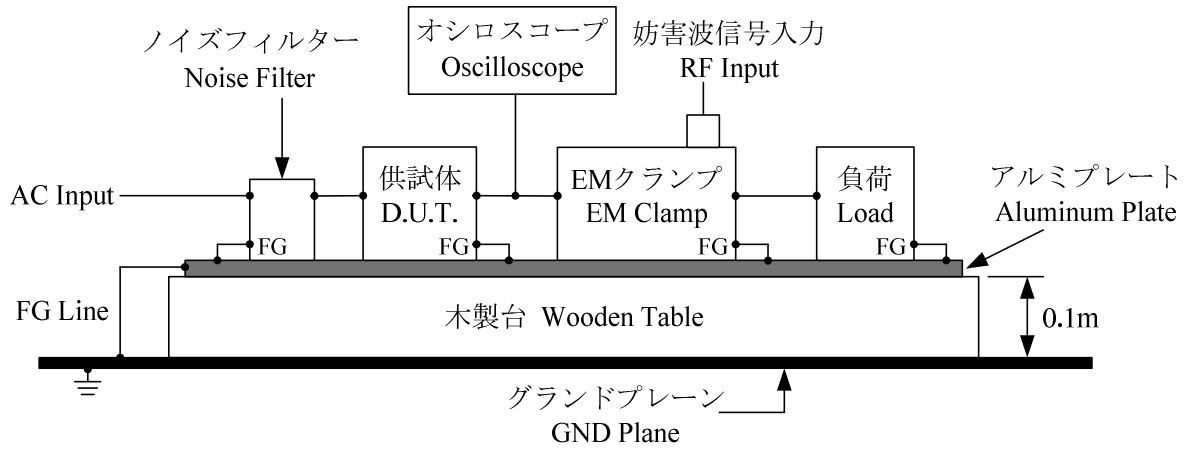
オシロスコープ
Oscilloscope

妨害波信号入力
RF Input

ノイズフィルター
Noise Filter

AC Input

FG

供試体
D.U.T.

FG

EMクランプ
EM Clamp

FG

負荷
Load

FG

アルミプレート
Aluminum Plate

FG Line

木製台 Wooden Table

0.1m

グランドプレーン
GND Plane